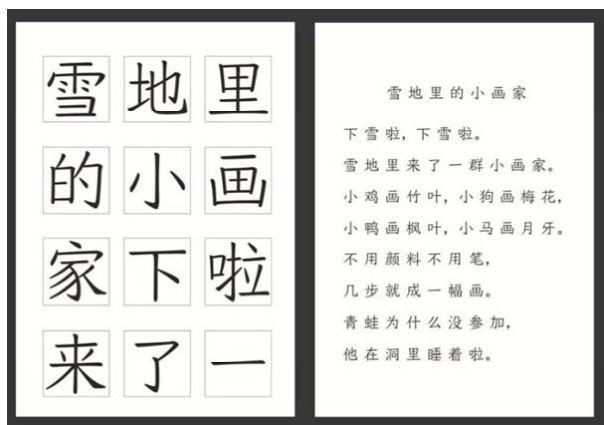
雪 地 里
的 小 画
家 下 啦
来 了 一

雪地里的小画家

下雪啦，下雪啦。
雪地里来了一群小画家。
小鸡画竹叶，小狗画梅花，
小鸭画枫叶，小马画月牙。
不用颜料不用笔，
几步就成一幅画。
青蛙为什么没参加，
他在洞里睡着啦。